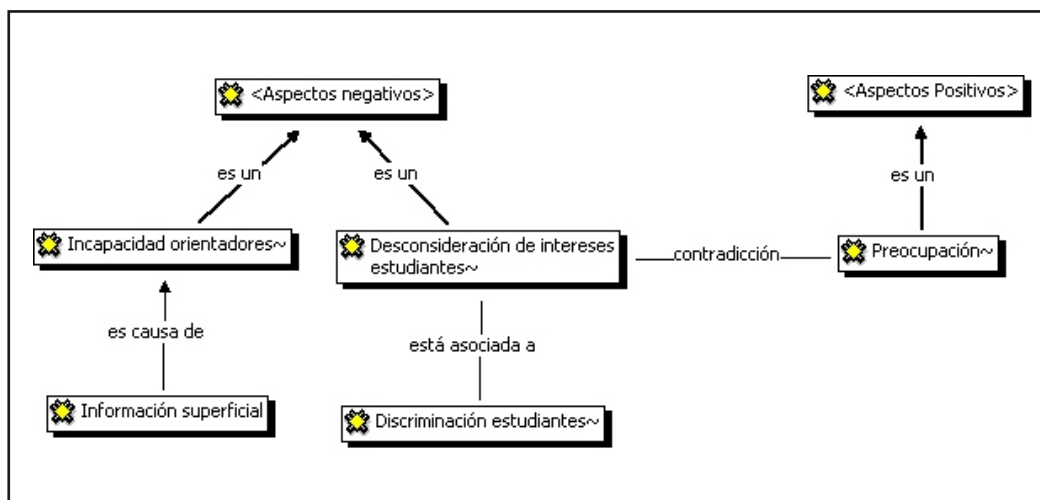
<Aspectos negativos>

<Aspectos Positivos>

es un

es un

es un

Incapacidad orientadores~

Desconsideración de intereses estudiantes~

contradicción

Preocupación~

es causa de

está asociada a

Información superficial

Discriminación estudiantes~